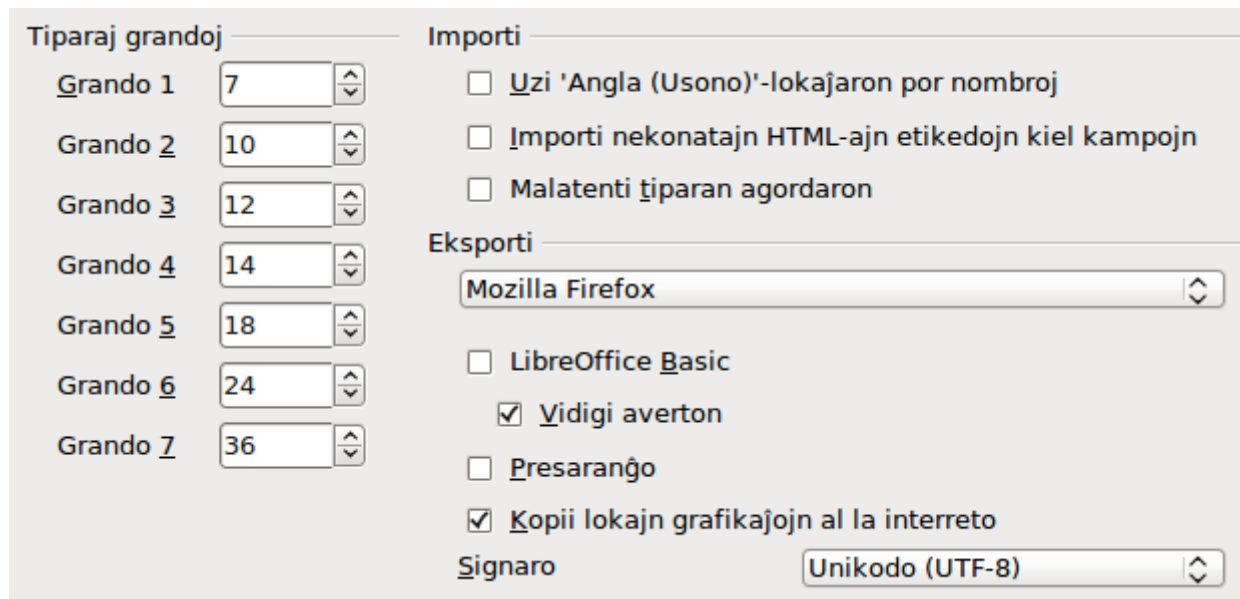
Tiparaj grandoj

Grando 1 7

Grando 2 10

Grando 3 12

Grando 4 14

Grando 5 18

Grando 6 24

Grando 7 36

Importi

☐ Uzi 'Angla (Usono)'-lokaĵaron por nombroj

☐ Importi nekonatajn HTML-ajn etikedojn kiel kampojn

☐ Malatenti tiparan agordaron

Eksporti

Mozilla Firefox

☐ LibreOffice Basic

☑ Vidigi averton

☐ Presaranĝo

☑ Kopii lokajn grafikaĵojn al la interreto

Signaro Unikodo (UTF-8)